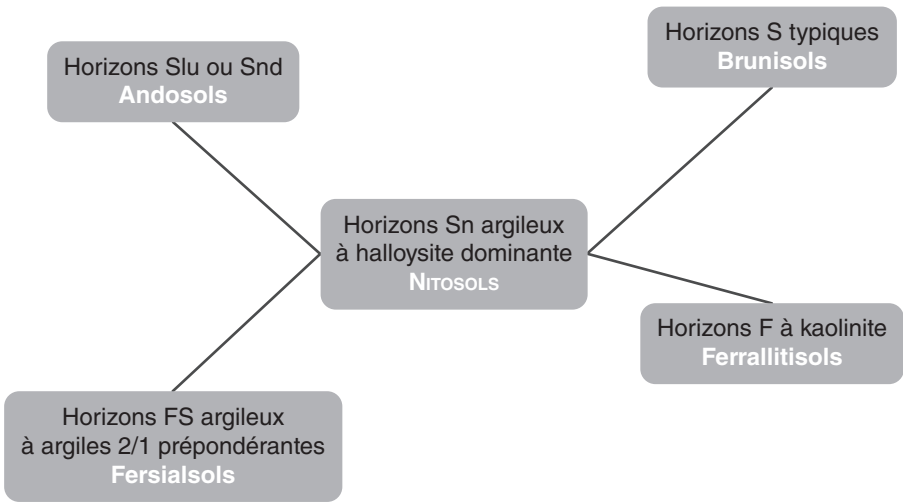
Horizons Slu ou Snd
Andosols

Horizons S typiques
Brunisols

Horizons Sn argileux
à halloysite dominante
NITOSOLS

Horizons F à kaolinite
Ferrallitisols

Horizons FS argileux
à argiles 2/1 prépondérantes
Fersialsols